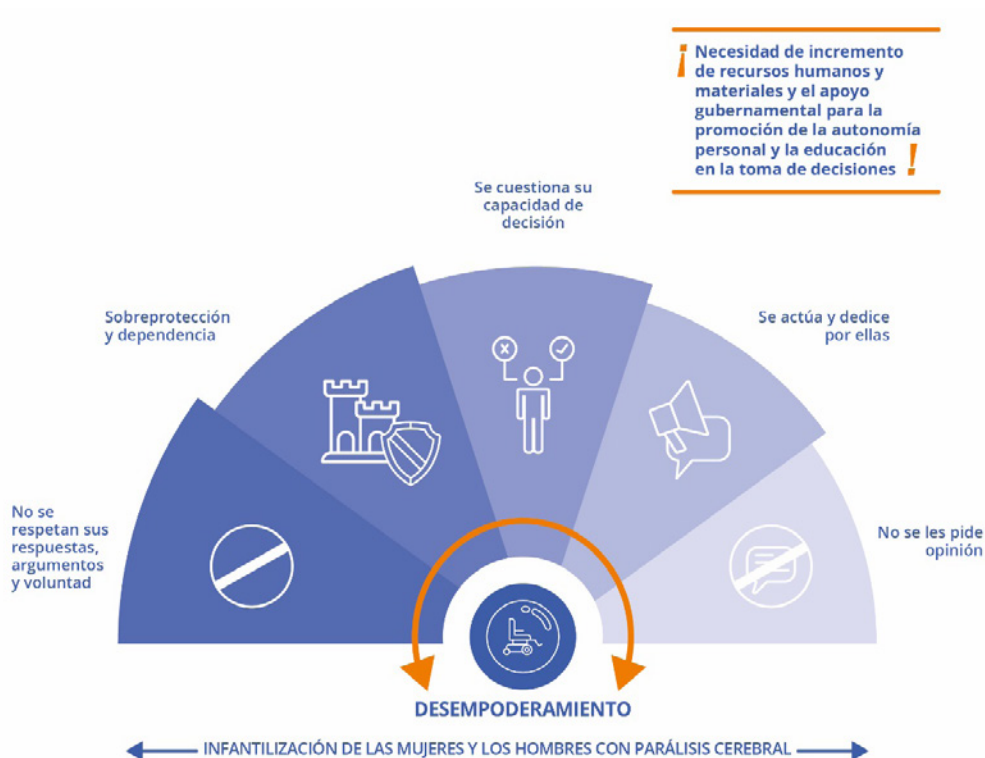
¡ Necesidad de incremento de recursos humanos y materiales y el apoyo gubernamental para la promoción de la autonomía personal y la educación en la toma de decisiones !

Se cuestiona su capacidad de decisión

Sobreprotección y dependencia

Se actúa y dedice por ellas

No se respetan sus respuestas, argumentos y voluntad

No se les pide opinión

DESEMPODERAMIENTO

INFANTILIZACIÓN DE LAS MUJERES Y LOS HOMBRES CON PARÁLISIS CEREBRAL